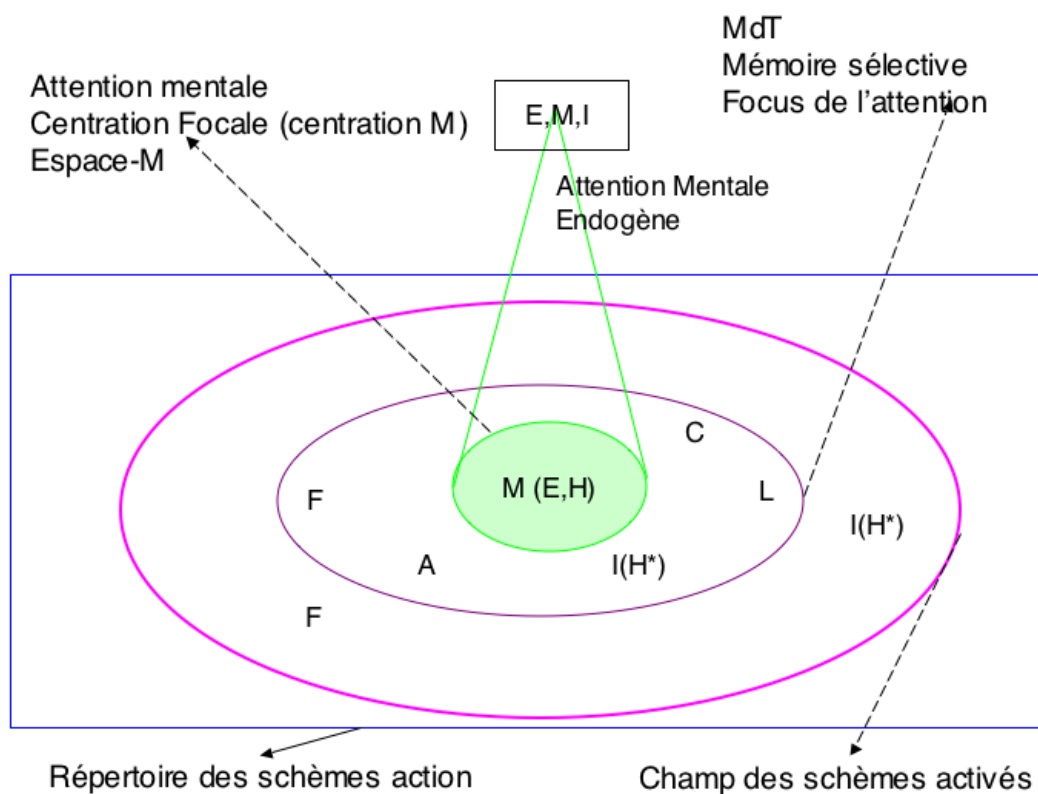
Attention mentale
Centration Focale (centration M)
Espace-M

E,M,I

MdT
Mémoire sélective
Focus de l'attention

Attention Mentale
Endogène

C

F

M (E,H)

L

I(H*)

A

I(H*)

F

Répertoire des schèmes action

Champ des schèmes activés